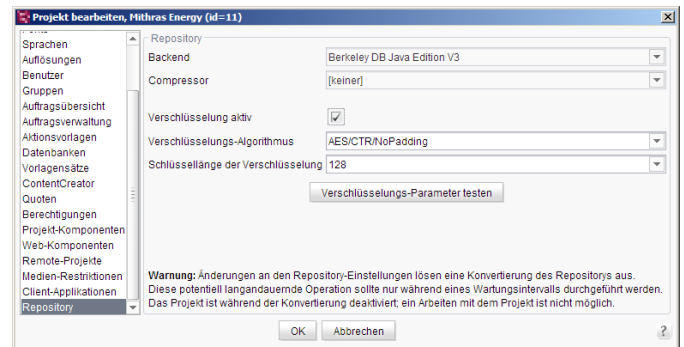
Projekt bearbeiten, Mithras Energy (id=11)

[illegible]
Sprachen
Auflösungen
Benutzer
Gruppen
Auftragsübersicht
Auftragsverwaltung
Aktionsvorlagen
Datenbanken
Vorlagensätze
ContentCreator
Quoten
Berechtigungen
Projekt-Komponenten
Web-Komponenten
Remote-Projekte
Medien-Restriktionen
Client-Applikationen
Repository

Repository

Backend | Berkeley DB Java Edition V3
Compressor | [keiner]

Verschlüsselung aktiv
Verschlüsselungs-Algorithmus | AES/CTR/NoPadding
Schlüssellänge der Verschlüsselung | 128

Verschlüsselungs-Parameter testen

**Warnung:** Änderungen an den Repository-Einstellungen lösen eine Konvertierung des Repositorys aus. Diese potentiell langandauernde Operation sollte nur während eines Wartungsintervalls durchgeführt werden. Das Projekt ist während der Konvertierung deaktiviert; ein Arbeiten mit dem Projekt ist nicht möglich.

OK | Abbrechen

?